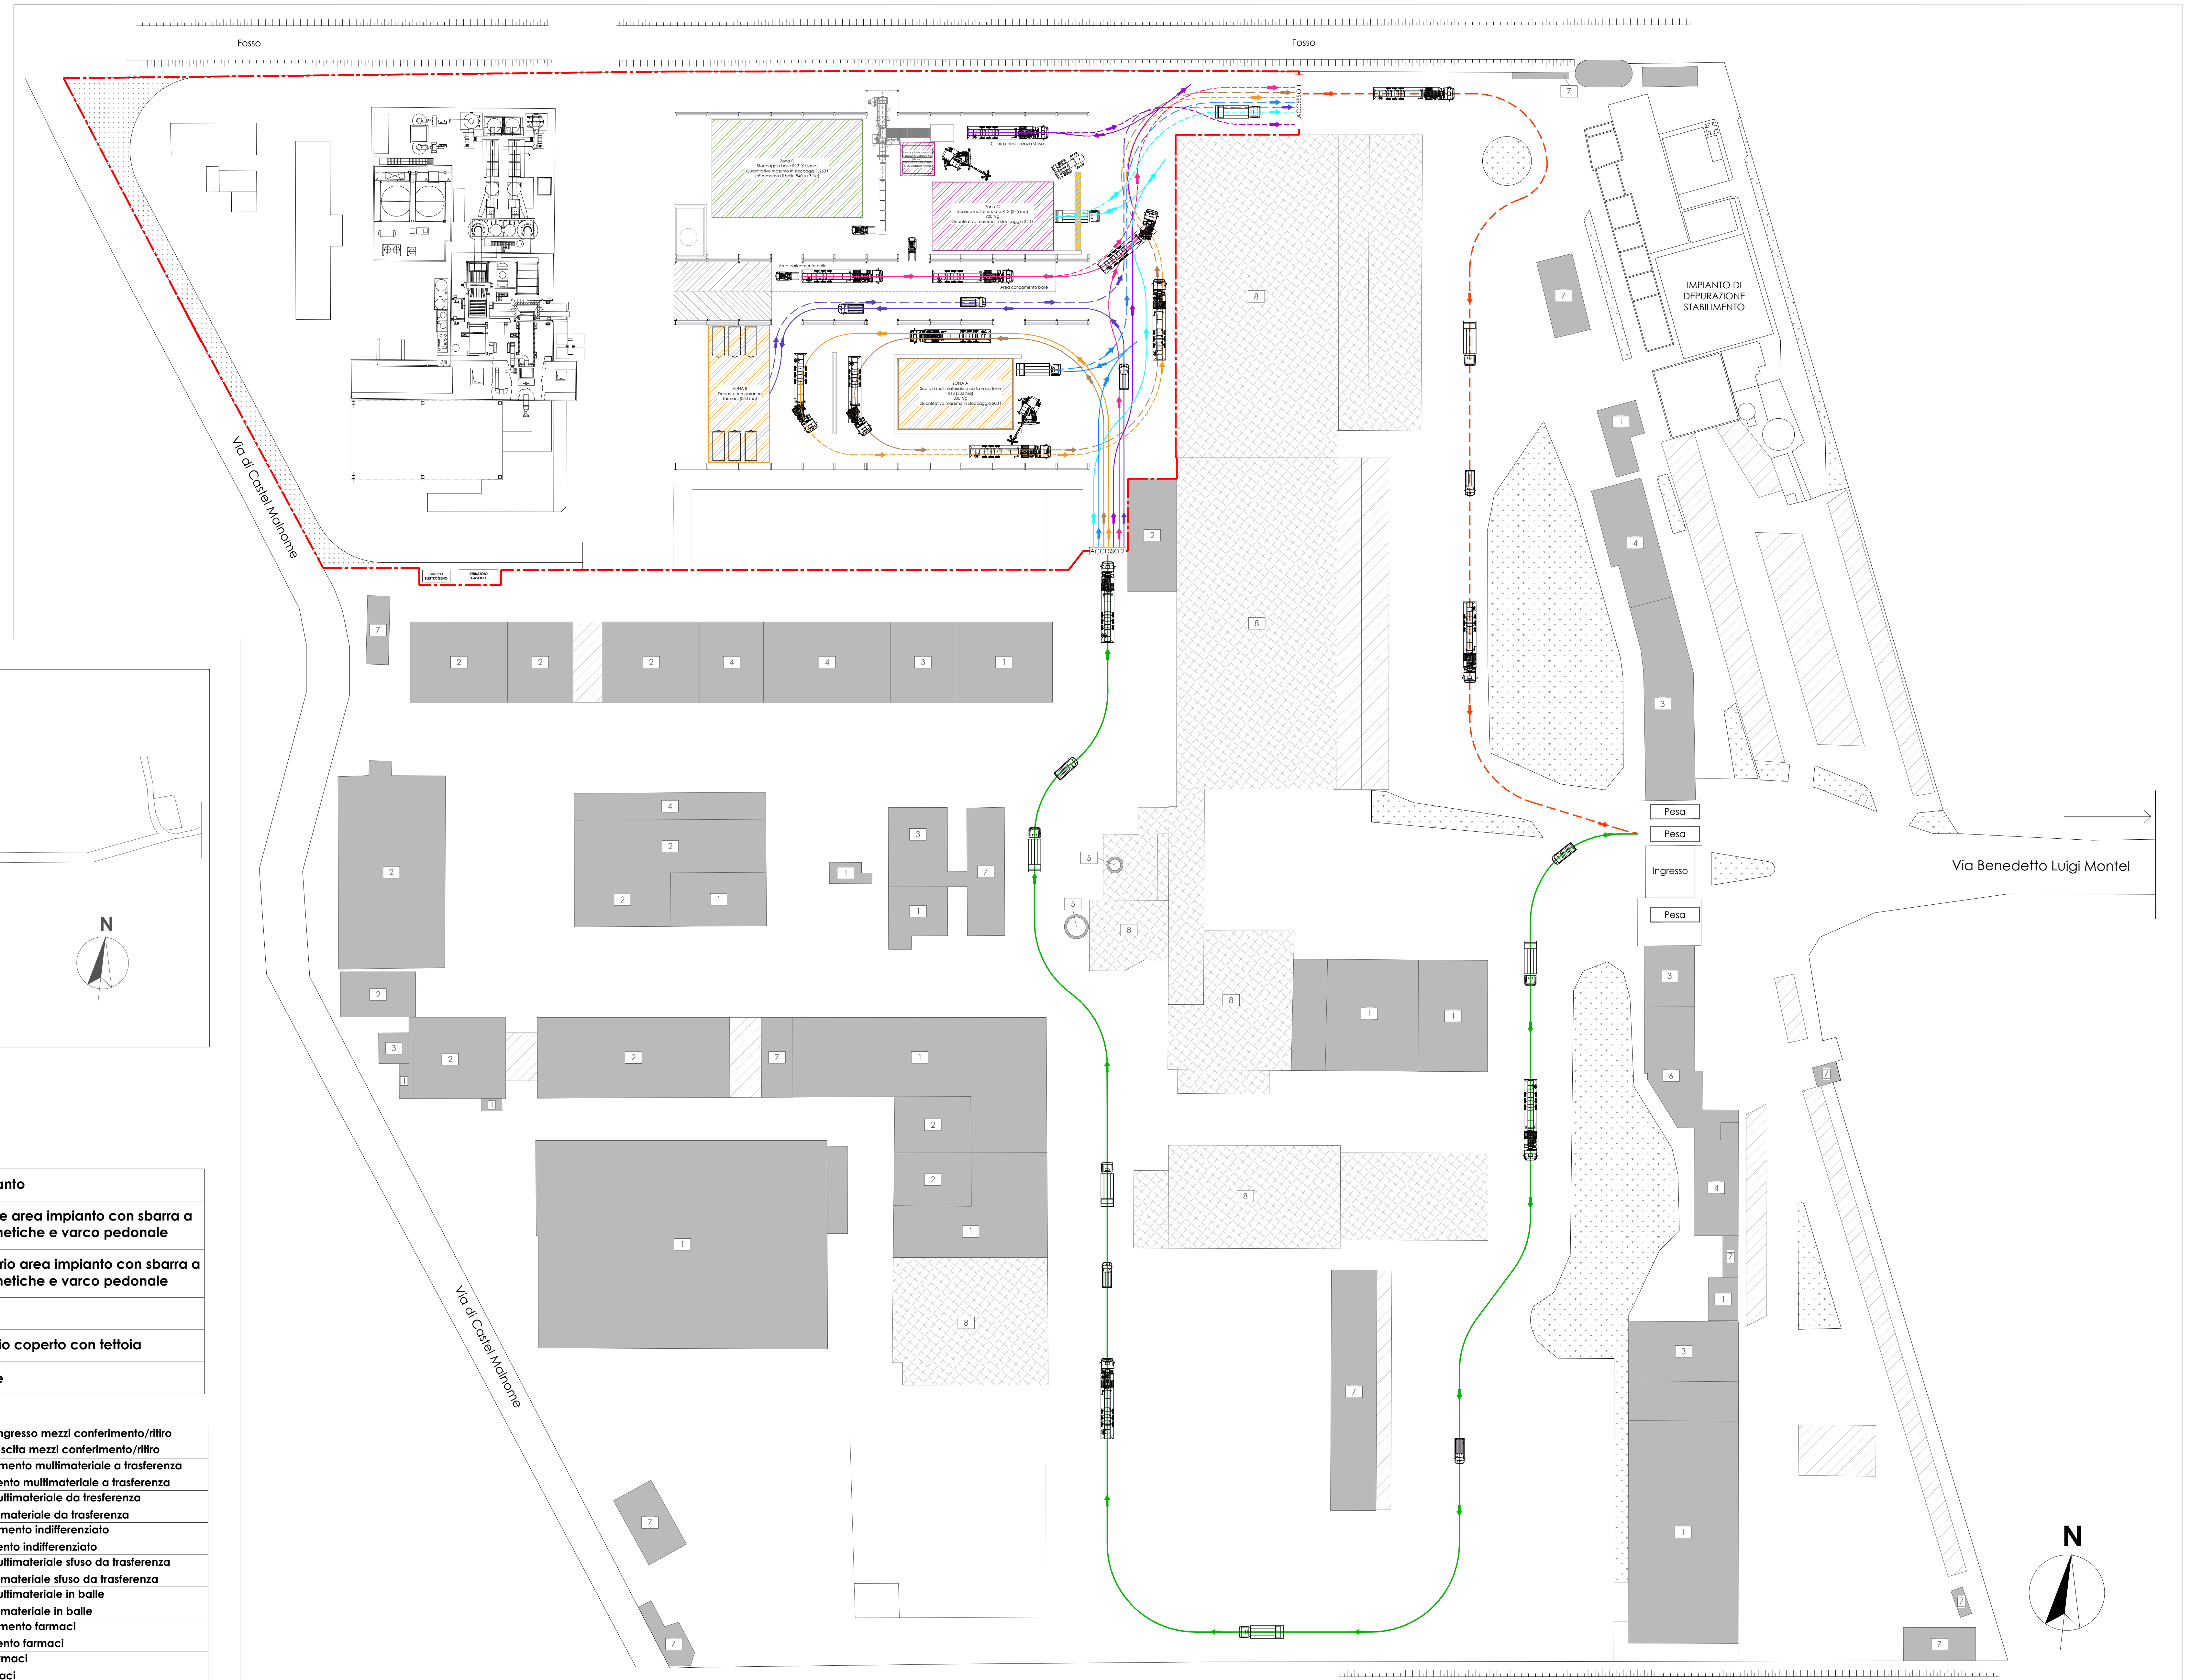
Fosso

Fosso

Zona D
Stoccaggio balle R13 (616 mq)
Quantitativo massimo in stoccaggio 1.260 t
(n° massimo di balle 840 su 3 file)

Carico trasferenza sfusa

Zona C
Scarico indifferenziato R13 (345 mq)
900 t/g
Quantitativo massimo in stoccaggio 350 t

Area caricamento balle

Area caricamento balle

ZONA B
Deposito temporaneo farmaci (350 mq)

ZONA A
Scarico multimateriale e carta e cartone R13 (330 mq)
300 t/g
Quantitativo massimo in stoccaggio 200 t

ACCESSO 1

ACCESSO 2

GRUPPO ELETTROGENO

SERBATOIO GASOLIO

IMPIANTO DI DEPURAZIONE STABILIMENTO

Via di Castel Malnome

Via di Castel Malnome

Via Benedetto Luigi Montel

Pesa

Pesa

Ingresso

Pesa

N

N

7 7 8 8 2 1 4 3 7 2 2 2 4 4 3 1 6 3 4 2 2 1 1 3 1 7 5 5 8 8 1 1 2 3 1 2 7 1 2 2 1 1 8 8 7 7 1 3 1 7 7 7 7 1 7

anto

e area impianto con sbarra a
netiche e varco pedonale

rio area impianto con sbarra a
netiche e varco pedonale

io coperto con tettoia

e

ngresso mezzi conferimento/ritiro
scita mezzi conferimento/ritiro
mento multimateriale a trasferenza
ento multimateriale a trasferenza
ultimateriale da tresferenza
materiale da trasferenza
mento indifferenziato
ento indifferenziato
ultimateriale sfuso da trasferenza
materiale sfuso da trasferenza
ultimateriale in balle
materiale in balle
mento farmaci
ento farmaci
maci
aci